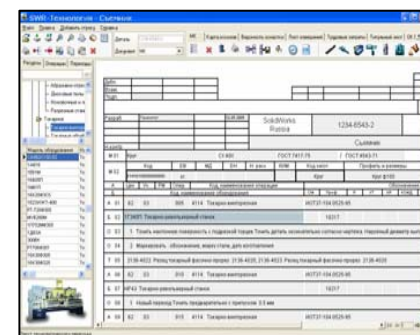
SWR - Технология - Съемник

SolidWorks Russia

1234-6543-2

Съемник

ГОСТ 7415-75

ГОСТ 8543-71

А 01 02 03 005 4114 Токарно-винторезная

Б 02 1Т340П Токарно-револьверный станок

О 03 1. Точить наружную поверхность с подрезкой торцов Точить деталь окончательно согласно чертежа. Наружный диаметр выдержать

Т 04 2. Маркировать, обозначение, индекс стали, для изготовления

А 07 02 03 010 4114 Токарно-винторезная

Б 07 МР43 Токарно-винторезный станок

О 08 1. Новый переход Точить предварительно с припуском 3.5 мм

А 09 02 03 015 4114 Токарно-винторезная